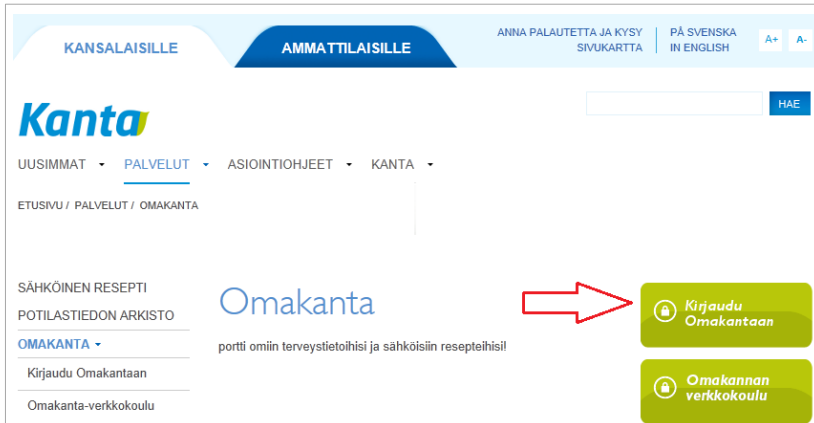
KANSALAISILLE
AMMATTILAISILLE
ANNA PALAUTETTA JA KYSY
SIVUKARTTA
PÅ SVENSKA
IN ENGLISH
A+
A-

Kanta
HAE

UUSIMMAT ▾ PALVELUT ▾ ASIOINTIOHJEET ▾ KANTA ▾

ETUSIVU / PALVELUT / OMAKANTA

SÄHKÖINEN RESEPTI
POTILASTIEDON ARKISTO
OMAKANTA ▾
Kirjaudu Omakantaan
Omakanta-verkkokoulu

Omakanta

portti omiin terveystietoihisi ja sähköisiin resepteihisi!

Kirjaudu Omakantaan

Omakannan verkkokoulu